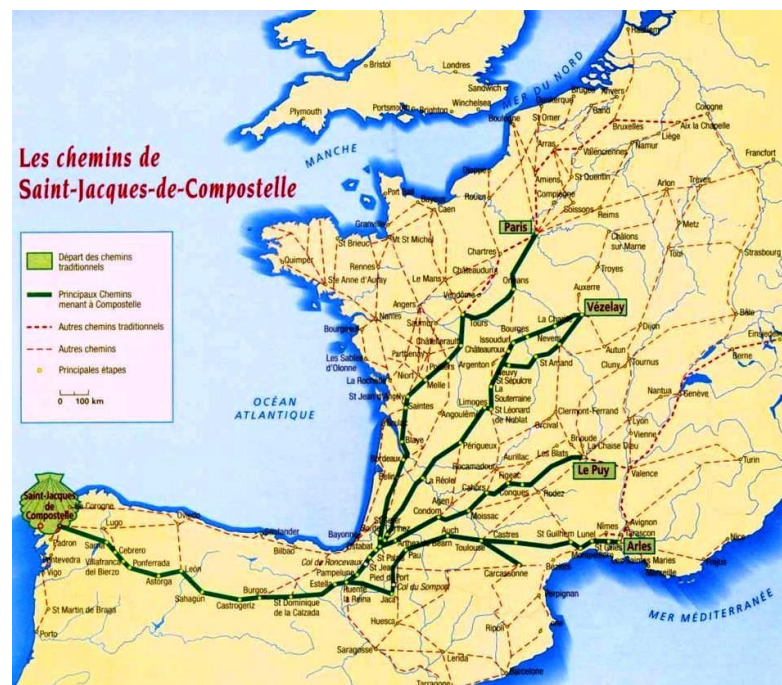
Les chemins de Saint-Jacques-de-Compostelle

Départ des chemins traditionnels
Principaux Chemins menant à Compostelle
Autres chemins traditionnels
Autres chemins
Principales étapes
0 100 km

MANCHE
MER DU NORD
OCÉAN ATLANTIQUE
MER MÉDITERRANÉE

Bristol
Londres
Sandwich
Plymouth
Portsmouth
Brighton
Winchelsea
Dunkerque
Bruges
Anvers
Gand
Cologne
Bruxelles
Aix la Chapelle
Liège
Namur
Boulogne
St Omer
Arras
Valenciennes
Francfort
Amiens
St Quentin
Compiègne
Soissons
Reims
Arlon
Trèves
Metz
Strasbourg
Rouen
Caen
Bayeux
Port Bail
Granville
Mt St Michel
St Brieuc
Quimper
Rennes
St Anne d'Auray
Le Mans
Chartres
Châteaudun
Paris
Orléans
Châlons sur Marne
Toul
Troyes
Auxerre
Vézelay
Dijon
Bâle
Berne
Angers
Nantes
Saumur
Vendôme
Tours
Bourges
Issoudun
Châteauroux
La Charité
Nevers
Autun
Tournus
Cluny
Bourgneuf
Les Sables d'Olonne
Parthenay
Poitiers
Châtellerault
Niort
La Rochelle
St Jean d'Angély
Melle
Saintes
Argenton
Neuvy St Sépulcre
St Amand
La Souterraine
Limoges
St Léonard de Noblat
Angoulême
Clermont-Ferrand
Nantua
Genève
Lyon
Vienne
Blaye
Périgueux
Bordeaux
Brioude
La Chaise Dieu
Le Puy
Les Blats
Aurillac
Valence
Turin
Rocamadour
La Réole
Cahors
Conques
Rodez
Figeac
Condom
Moissac
Auch
Castres
Toulouse
Lunel
Nîmes
St Guilhem
St Gilles
Arles
Avignon
Tarascon
Saintes Maries
Marseille
Fréjus
Nice
Bayonne
Ostabat
St Jean Pied de Port
Pau
Béarn
Carcassonne
Béziers
Perpignan
Col de Roncevaux
Col du Somport
Pampelune
Estella
Puente la Reina
Jaca
Huesca
Ripoll
Saint-Jacques de Compostelle
Padron
La Coruña
Lugo
Oviedo
Santander
Bilbao
Cebrero
Villafranca del Bierzo
Ponferrada
Astorga
León
Sahagun
Burgos
Castrogeriz
St Dominique de la Calzada
Pontevedra
Vigo
St Martin de Braga
Porto
Saragosse
Lerida
Barcelone
Tarragone